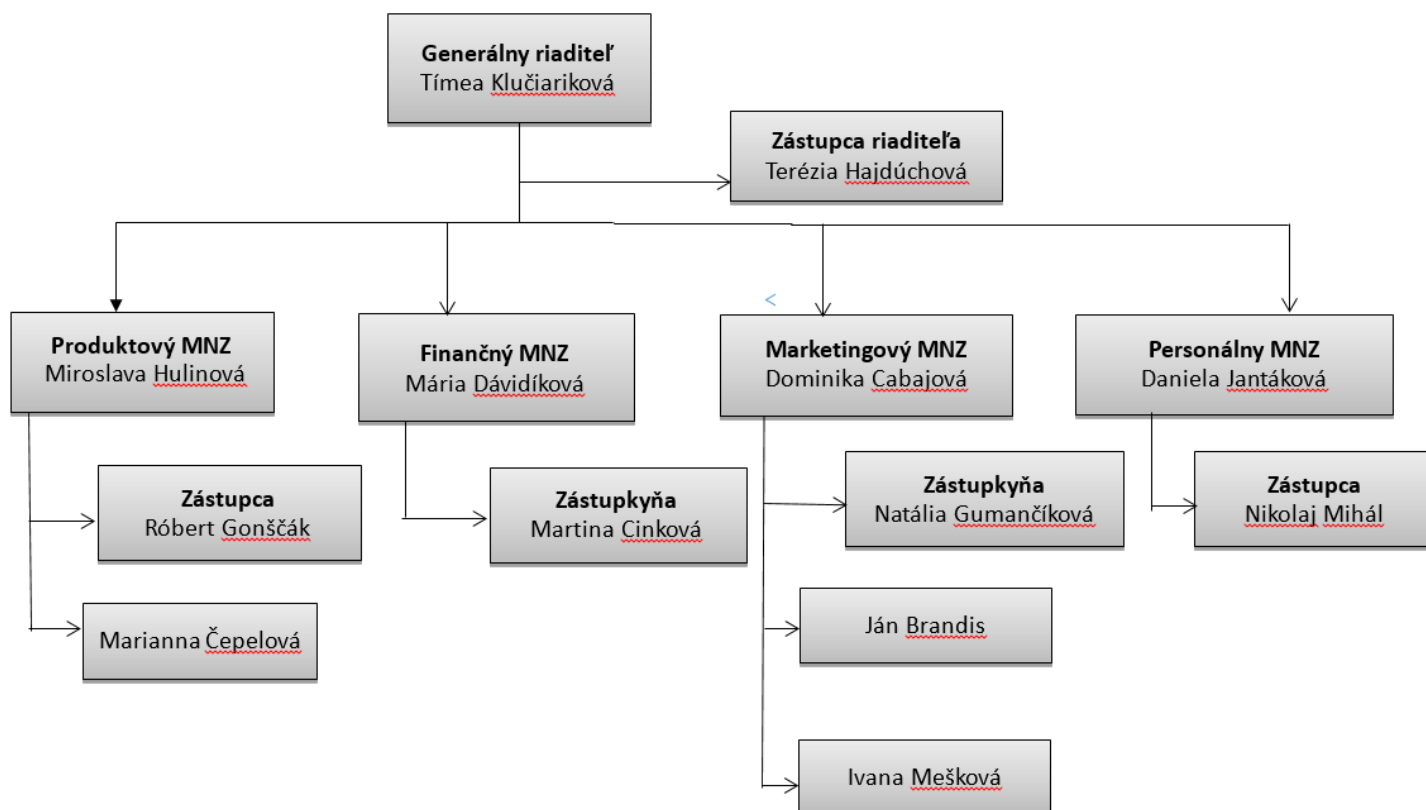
Generálny riaditeľ
Tímea Klučiariková

Zástupca riaditeľa
Terézia Hajdúchová

Produktový MNZ
Miroslava Hulinová

Finančný MNZ
Mária Dávidíková

Marketingový MNZ
Dominika Cabajová

Personálny MNZ
Daniela Jantáková

Zástupca
Róbert Gonščák

Marianna Čepelová

Zástupkyňa
Martina Cinková

Zástupkyňa
Natália Gumančíková

Ján Brandis

Ivana Mešková

Zástupca
Nikolaj Mihál